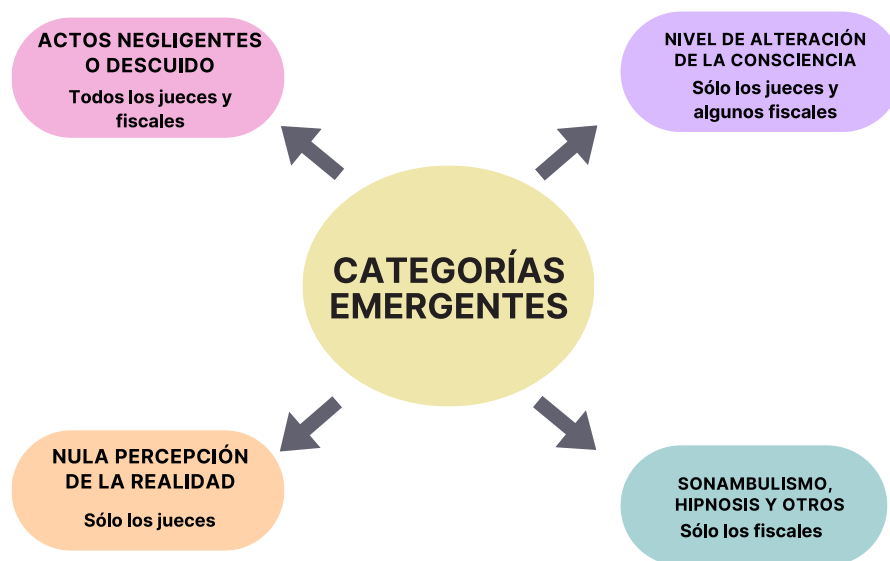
ACTOS NEGLIGENTES O DESCUIDO
Todos los jueces y fiscales

NIVEL DE ALTERACIÓN DE LA CONSCIENCIA
Sólo los jueces y algunos fiscales

CATEGORÍAS EMERGENTES

NULA PERCEPCIÓN DE LA REALIDAD
Sólo los jueces

SONAMBULISMO, HIPNOSIS Y OTROS
Sólo los fiscales